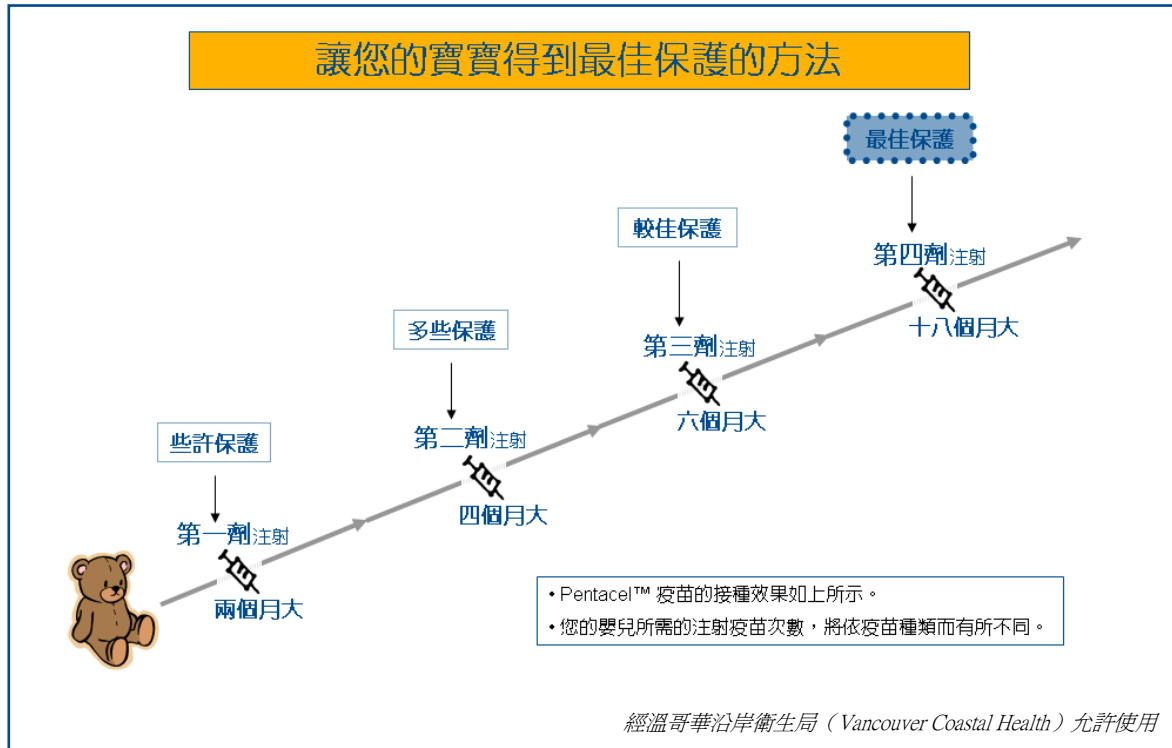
讓您的寶寶得到最佳保護的方法

最佳保護

較佳保護

多些保護

些許保護

第一劑注射
兩個月大

第二劑注射
四個月大

第三劑注射
六個月大

第四劑注射
十八個月大

• Pentacel™ 疫苗的接種效果如上所示。
• 您的嬰兒所需的注射疫苗次數，將依疫苗種類而有所不同。

經溫哥華沿岸衛生局（Vancouver Coastal Health）允許使用